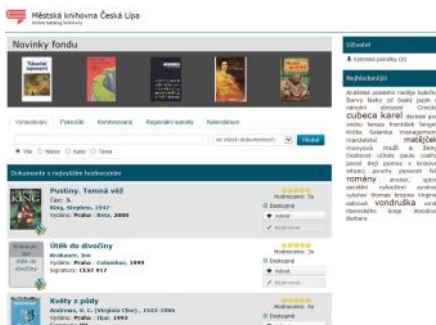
Městská knihovna Česká Lípa
Online katalog knihovny

Novinky fondu

Vyhledávání Pokročilé Kombinované Regionální autority Kalendárium

ve všech dokumentech Hledat

Vše Název Autor Téma

Dokumenty s nejvyšším hodnocením

Pustiny. Temná věž
Část: 3
King, Stephen, 1947-
Vydání: Praha : Beta, 2005
Hodnocení: 5x
Dostupné
Detail
Rezervovat

Útěk do divočiny
Krakauer, Jon
Vydání: Praha : Columbus, 1999
Signatury: CS87 457
Hodnocení: 5x
Dostupné
Detail
Rezervovat

Květy z půdy
Andrews, V. C. (Virginia Cleo), 1923-1986
Vydání: Praha : Ikar, 1993
Hodnocení: 5x
Dostupné
Detail
Rezervovat

Uživatel
Vybrané položky (0)

Nejhledanější
Arabšské pověsti radiby bakchi Barvy štěstí čtení pejsk cubeca karel rodinné zločiny František romány dívčí muži Dostihy ženy sociální vztahy vondruška Libereckého kraje Barbara